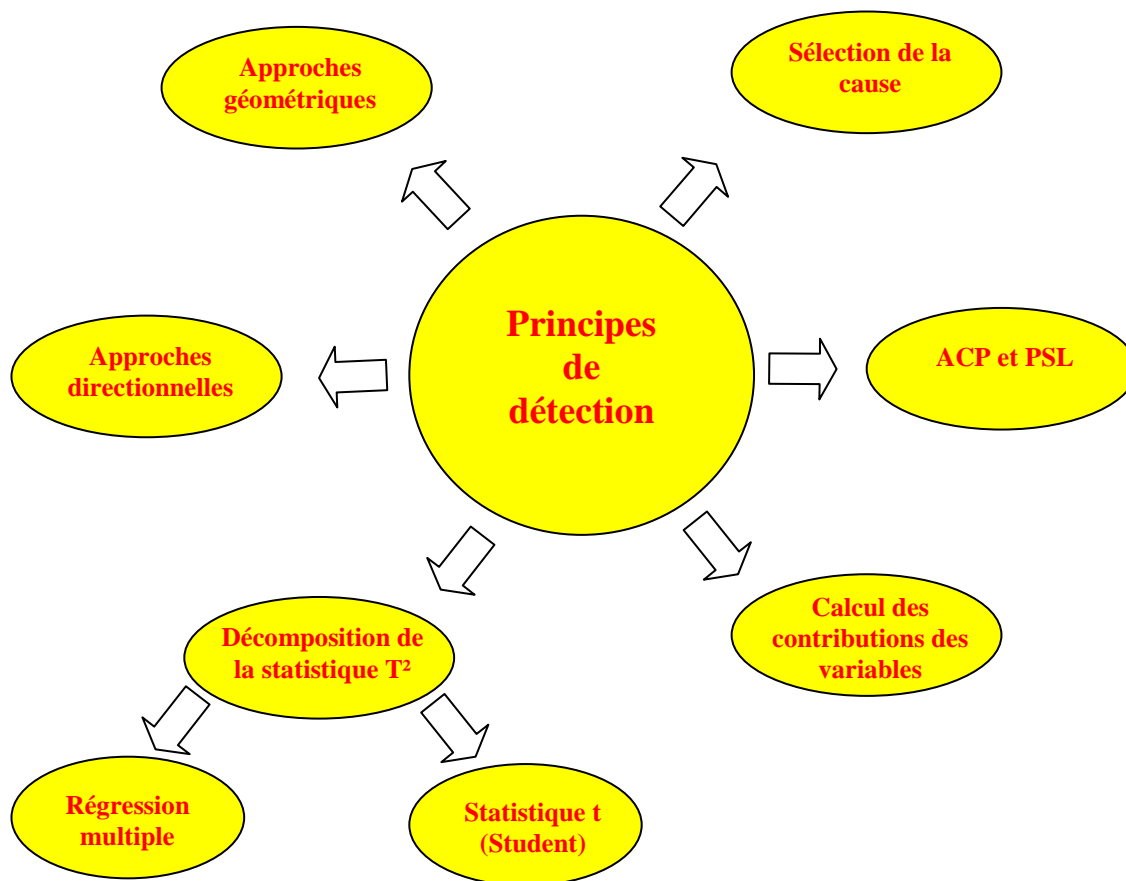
Approches géométriques

Sélection de la cause

Principes de détection

Approches directionnelles

ACP et PSL

Décomposition de la statistique T²

Calcul des contributions des variables

Régression multiple

Statistique t (Student)